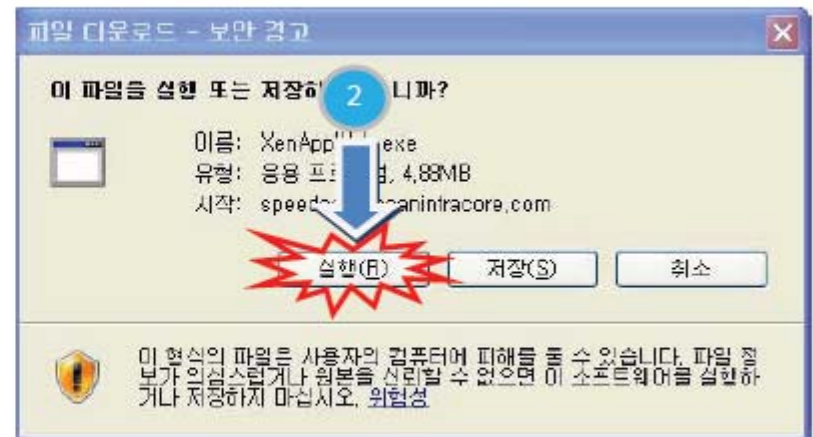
파일 다운로드 - 보안 경고

이 파일을 실행 또는 저장하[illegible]니까?

2

이름: XenApp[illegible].exe
유형: 응용 프로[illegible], 4.88MB
시작: speed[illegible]anintracore.com

실행(R) 저장(S) 취소

이 형식의 파일은 사용자의 컴퓨터에 피해를 줄 수 있습니다. 파일 정보가 의심스럽거나 원본을 신뢰할 수 없으면 이 소프트웨어를 실행하거나 저장하지 마십시오. 위험성